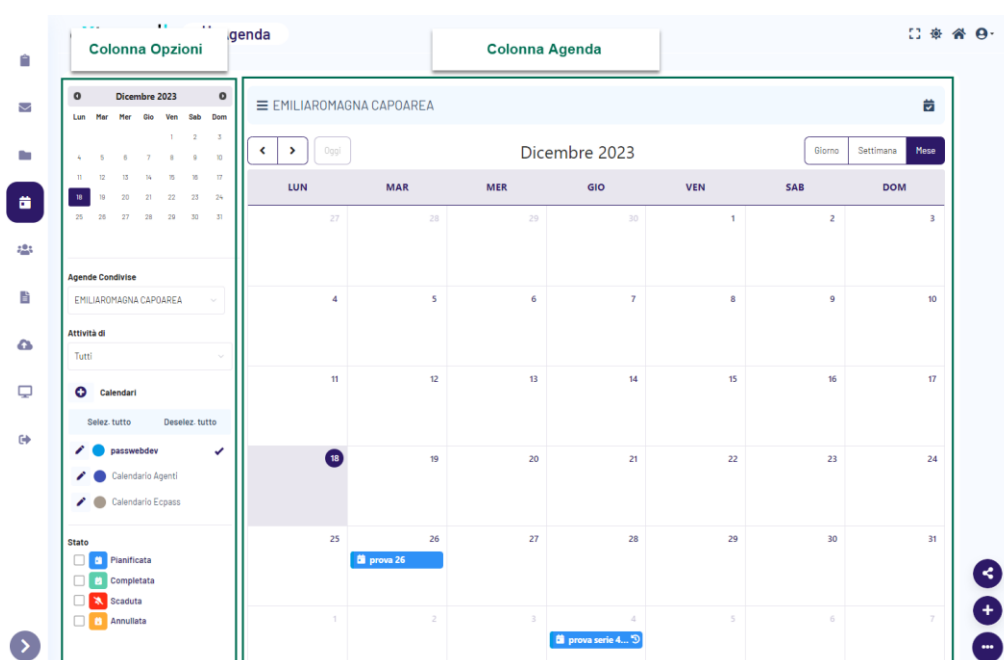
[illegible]genda

Colonna Opzioni

Colonna Agenda

Dicembre 2023

| Lun | Mar | Mer | Gio | Ven | Sab | Dom |
|---|---|---|---|---|---|---|
| | | | | 1 | 2 | 3 |
| 4 | 5 | 6 | 7 | 8 | 9 | 10 |
| 11 | 12 | 13 | 14 | 15 | 16 | 17 |
| 18 | 19 | 20 | 21 | 22 | 23 | 24 |
| 25 | 26 | 27 | 28 | 29 | 30 | 31 |

Agende Condivise

EMILIAROMAGNA CAPOAREA

Attività di

Tutti

Calendari

Selez. tutto

Deselez. tutto

passwebdev

Calendario Agenti

Calendario Ecpass

Stato

Pianificata

Completata

Scaduta

Annullata

EMILIAROMAGNA CAPOAREA

Oggi

Dicembre 2023

Giorno

Settimana

Mese

| LUN | MAR | MER | GIO | VEN | SAB | DOM |
|---|---|---|---|---|---|---|
| 27 | 28 | 29 | 30 | 1 | 2 | 3 |
| 4 | 5 | 6 | 7 | 8 | 9 | 10 |
| 11 | 12 | 13 | 14 | 15 | 16 | 17 |
| 18 | 19 | 20 | 21 | 22 | 23 | 24 |
| 25 | 26 prova 26 | 27 | 28 | 29 | 30 | 31 |
| 1 | 2 | 3 | 4 prova serie 4... | 5 | 6 | 7 |